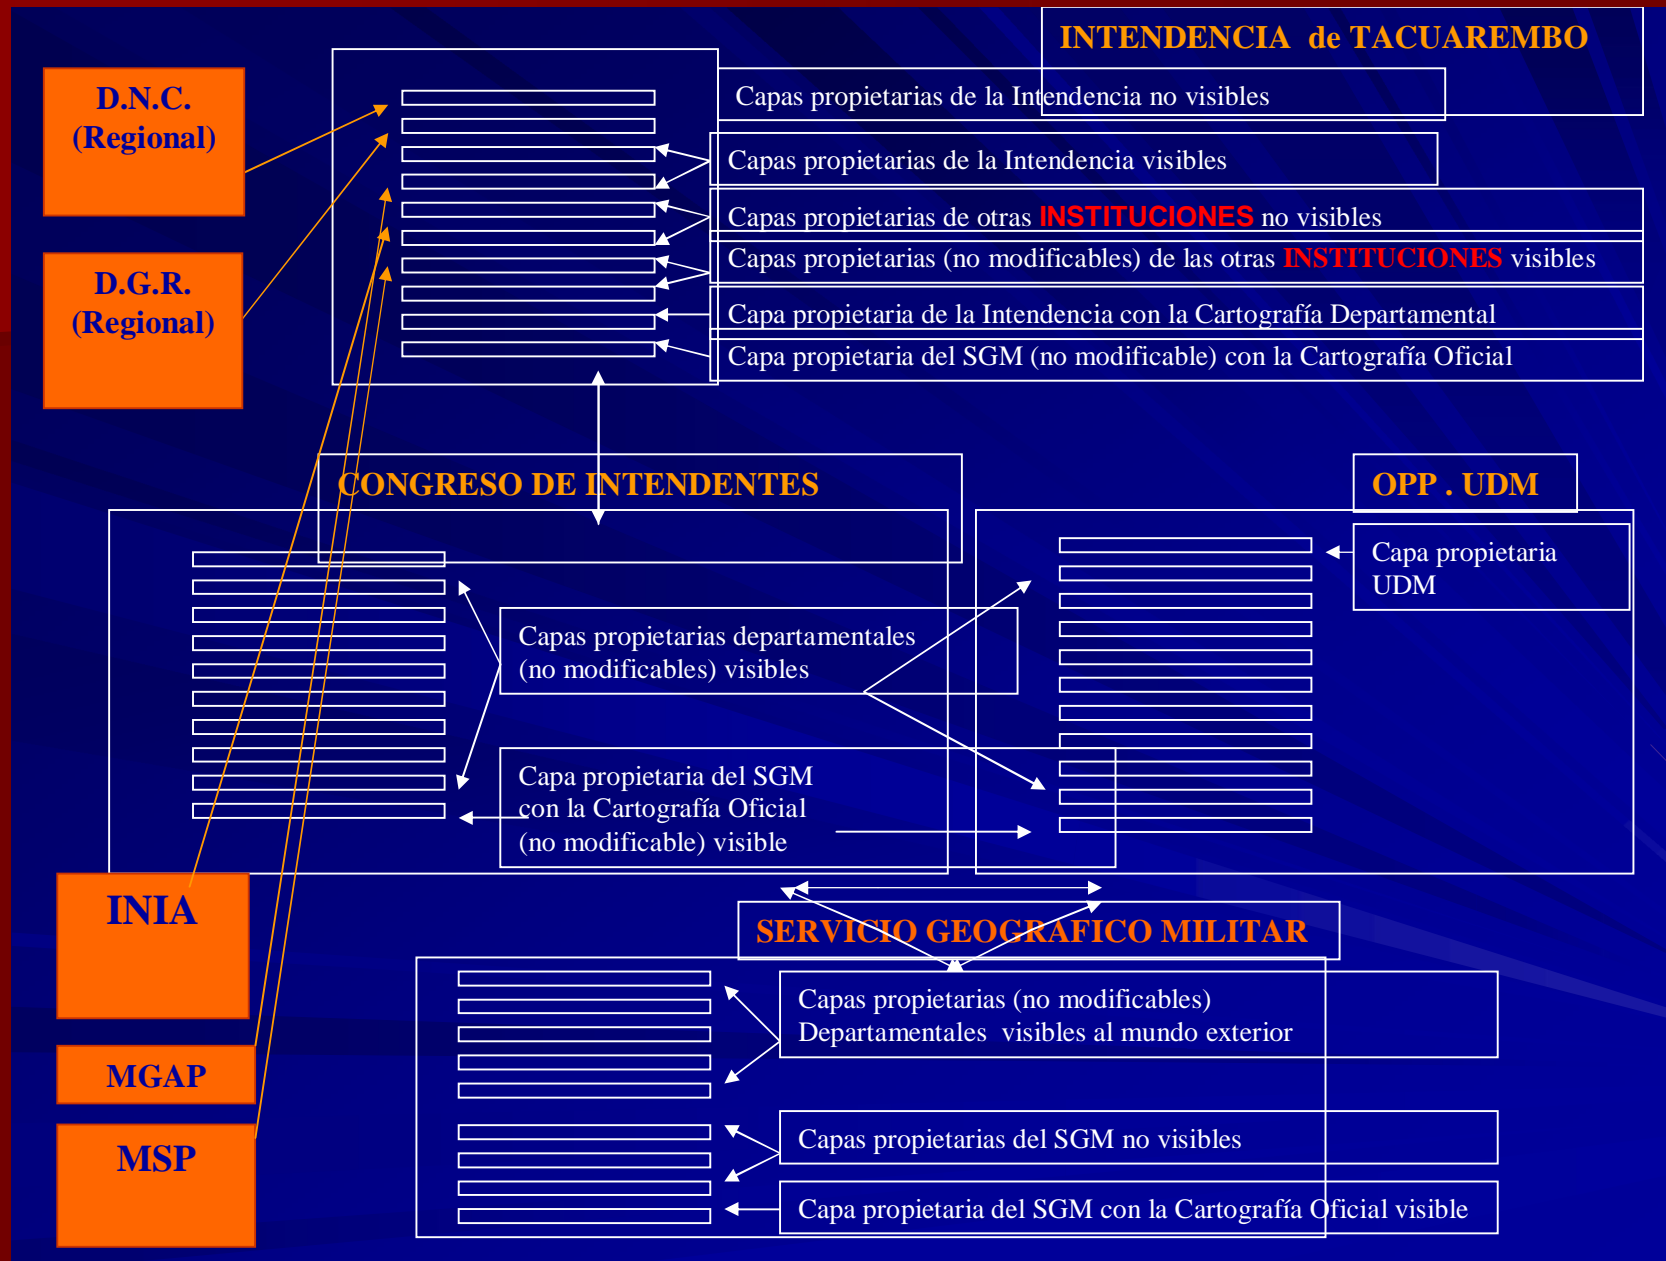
INTENDENCIA de TACUAREMBO

D.N.C. (Regional)

D.G.R. (Regional)

Capas propietarias de la Intendencia no visibles

Capas propietarias de la Intendencia visibles

Capas propietarias de otras INSTITUCIONES no visibles

Capas propietarias (no modificables) de las otras INSTITUCIONES visibles

Capa propietaria de la Intendencia con la Cartografía Departamental

Capa propietaria del SGM (no modificable) con la Cartografía Oficial

CONGRESO DE INTENDENTES

OPP . UDM

Capa propietaria UDM

Capas propietarias departamentales (no modificables) visibles

Capa propietaria del SGM con la Cartografía Oficial (no modificable) visible

INIA

SERVICIO GEOGRAFICO MILITAR

Capas propietarias (no modificables) Departamentales visibles al mundo exterior

MGAP

Capas propietarias del SGM no visibles

MSP

Capa propietaria del SGM con la Cartografía Oficial visible